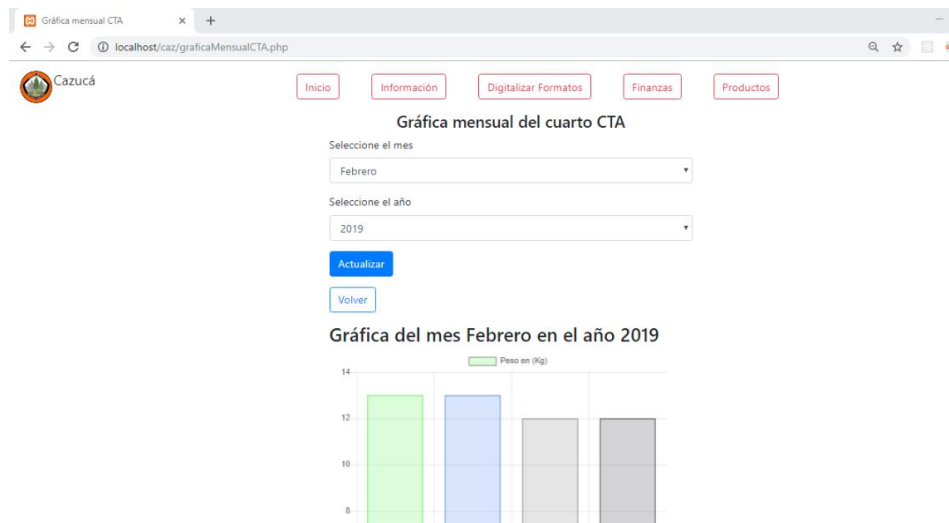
Gráfica mensual CTA × +

localhost/caz/graficaMensualCTA.php

Cazucá

Inicio Información Digitalizar Formatos Finanzas Productos

Gráfica mensual del cuarto CTA

Seleccione el mes

Febrero

Seleccione el año

2019

Actualizar

Volver

Gráfica del mes Febrero en el año 2019

Peso en (Kg)

14

12

10

8